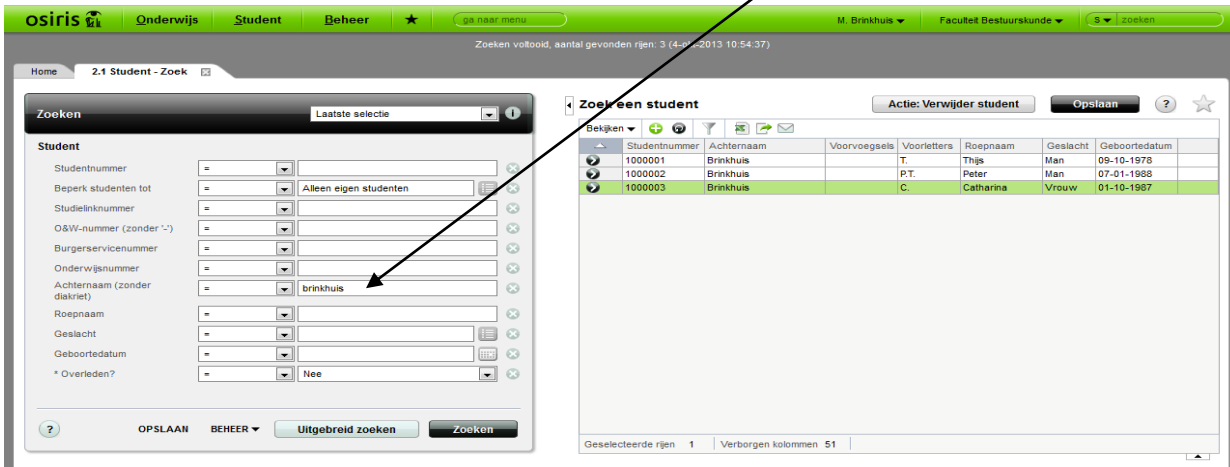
osiris Onderwijs Student Beheer ★ ga naar menu M. Brinkhuis ▾ Faculteit Bestuurskunde ▾ S ▾ zoeken

Zoeken voltooid, aantal gevonden rijen: 3 (4-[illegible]-2013 10:54:37)

Home 2.1 Student - Zoek

Zoeken Laatste selectie

Student

Studentnummer =
Beperk studenten tot = Alleen eigen studenten
Studielinknummer =
O&W-nummer (zonder '-') =
Burgerservicenummer =
Onderwijsnummer =
Achternaam (zonder diakriet) = brinkhuis
Roepnaam =
Geslacht =
Geboortedatum =
* Overleden? = Nee

? OPSLAAN BEHEER ▾ Uitgebreid zoeken Zoeken

Zoek een student Actie: Verwijder student Opslaan ?

Bekijken ▾

| | Studentnummer | Achternaam | Voorvoegsels | Voorletters | Roepnaam | Geslacht | Geboortedatum |
|---|---|---|---|---|---|---|---|
| | 1000001 | Brinkhuis | | T. | Thijs | Man | 09-10-1978 |
| | 1000002 | Brinkhuis | | P.T. | Peter | Man | 07-01-1988 |
| | 1000003 | Brinkhuis | | C. | Catharina | Vrouw | 01-10-1987 |

Geselecteerde rijen 1 Verborgen kolommen 51